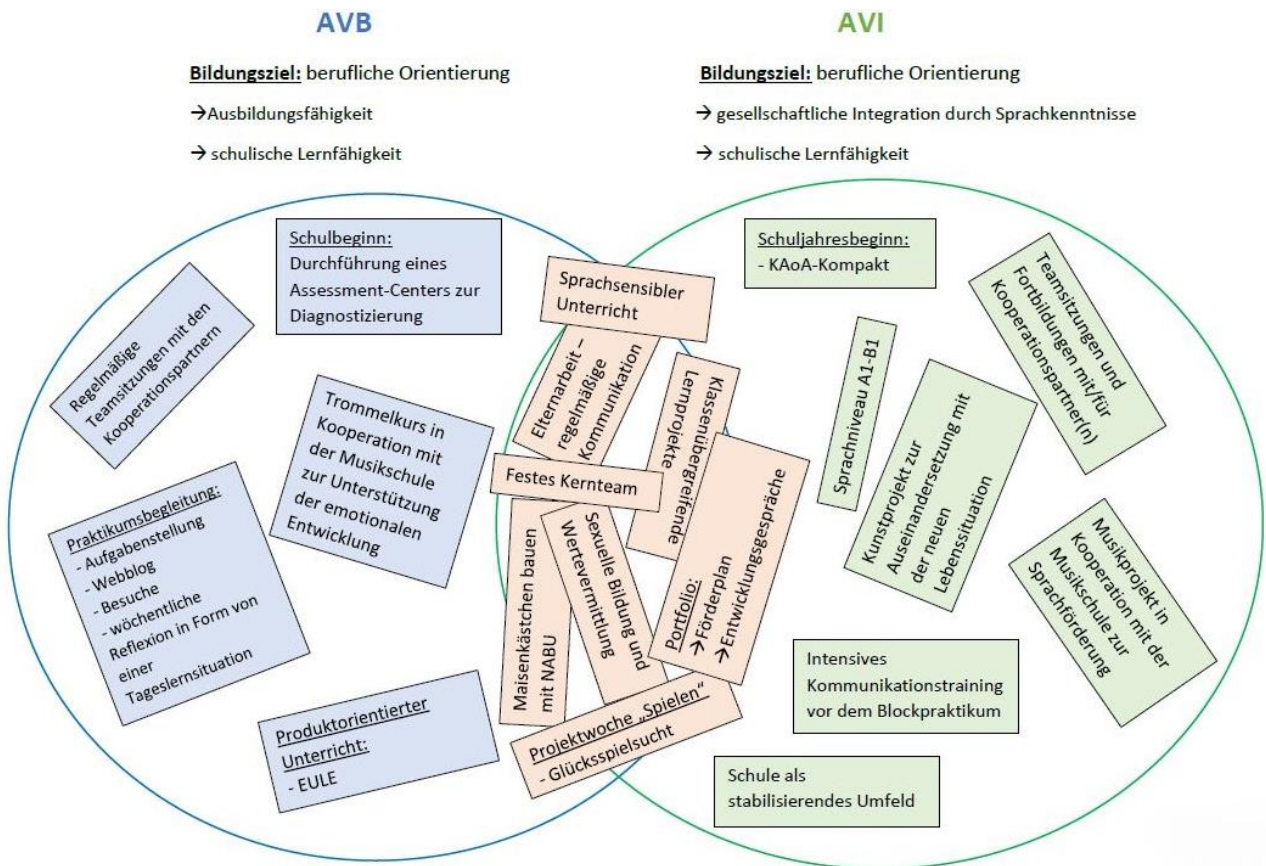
AVB

Bildungsziel: berufliche Orientierung

→Ausbildungsfähigkeit

→ schulische Lernfähigkeit

AVI

Bildungsziel: berufliche Orientierung

→ gesellschaftliche Integration durch Sprachkenntnisse

→ schulische Lernfähigkeit

Schulbeginn: Durchführung eines Assessment-Centers zur Diagnostizierung

Regelmäßige Teamsitzungen mit den Kooperationspartnern

Trommelkurs in Kooperation mit der Musikschule zur Unterstützung der emotionalen Entwicklung

Praktikumsbegleitung:
- Aufgabenstellung
- Webblog
- Besuche
- wöchentliche Reflexion in Form von einer Tageslernsituation

Produktorientierter Unterricht:
- EULE

Sprachsensibler Unterricht

Elternarbeit – regelmäßige Kommunikation

Klassenübergreifende Lernprojekte

Festes Kernteam

Maisenkästchen bauen mit NABU

Sexuelle Bildung und Wertevermittlung

Portfolio:
→Förderplan
→Entwicklungsgespräche

Projektwoche „Spielen"
- Glücksspielsucht

Schuljahresbeginn:
- KAoA-Kompakt

Sprachniveau A1-B1

Teamsitzungen und Fortbildungen mit/für Kooperationspartner(n)

Kunstprojekt zur Auseinandersetzung mit der neuen Lebenssituation

Musikprojekt in Kooperation mit der Musikschule zur Sprachförderung

Intensives Kommunikationstraining vor dem Blockpraktikum

Schule als stabilisierendes Umfeld